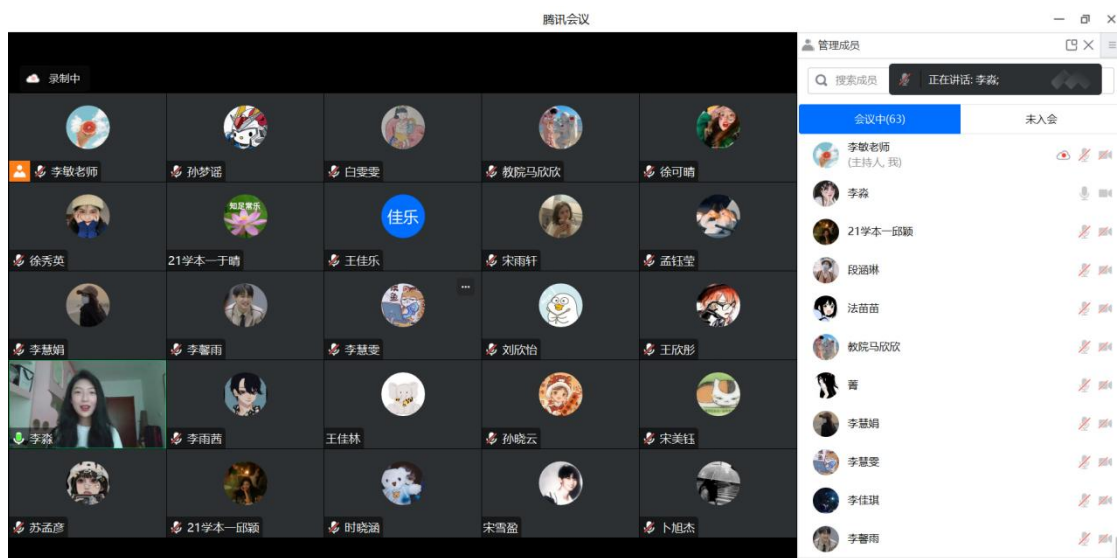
腾讯会议

录制中

李敏老师
孙梦谣
白斐斐
教院马欣欣
徐可晴
徐秀英
21学本一于晴
佳乐
王佳乐
宋雨轩
孟钰莹
李慧娟
李馨雨
李慧斐
刘欣怡
王欣彤
李淼
李雨茜
王佳林
孙晓云
宋美钰
苏孟彦
21学本一邱颖
时晓涵
宋雪盈
卜旭杰

管理成员
搜索成员
正在讲话: 李淼;
会议中(63)
未入会
李敏老师
(主持人, 我)
李淼
21学本一邱颖
段涵琳
法苗苗
教院马欣欣
菁
李慧娟
李慧斐
李佳琪
李馨雨